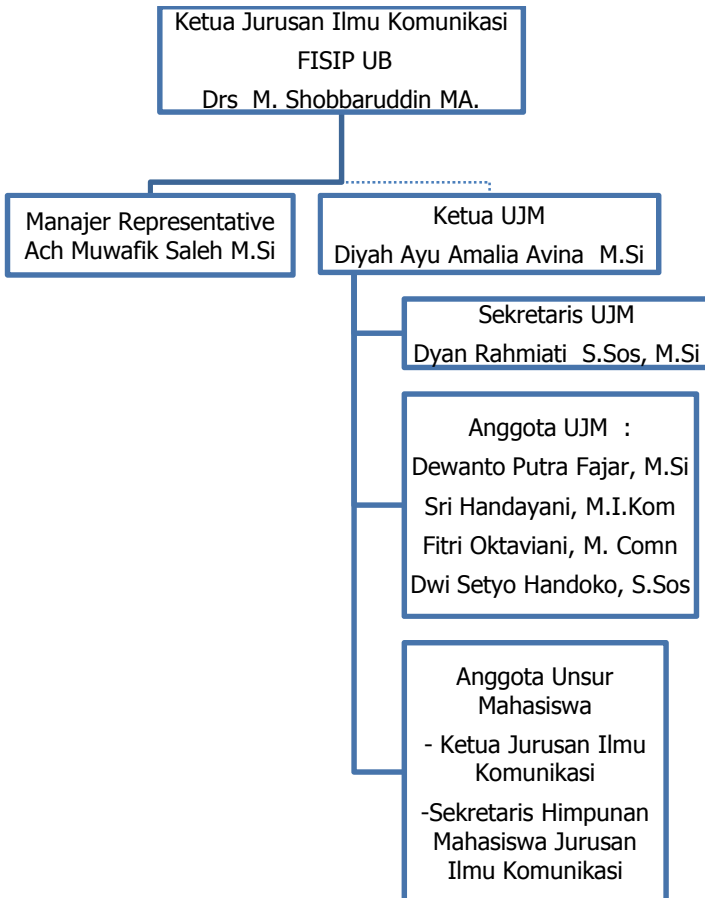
Ketua Jurusan Ilmu Komunikasi
FISIP UB
Drs M. Shobbaruddin MA.

Manajer Representative
Ach Muwafik Saleh M.Si

Ketua UJM
Diyah Ayu Amalia Avina M.Si

Sekretaris UJM
Dyan Rahmiati S.Sos, M.Si

Anggota UJM :
Dewanto Putra Fajar, M.Si
Sri Handayani, M.I.Kom
Fitri Oktaviani, M. Comn
Dwi Setyo Handoko, S.Sos

Anggota Unsur Mahasiswa
- Ketua Jurusan Ilmu Komunikasi
-Sekretaris Himpunan Mahasiswa Jurusan Ilmu Komunikasi